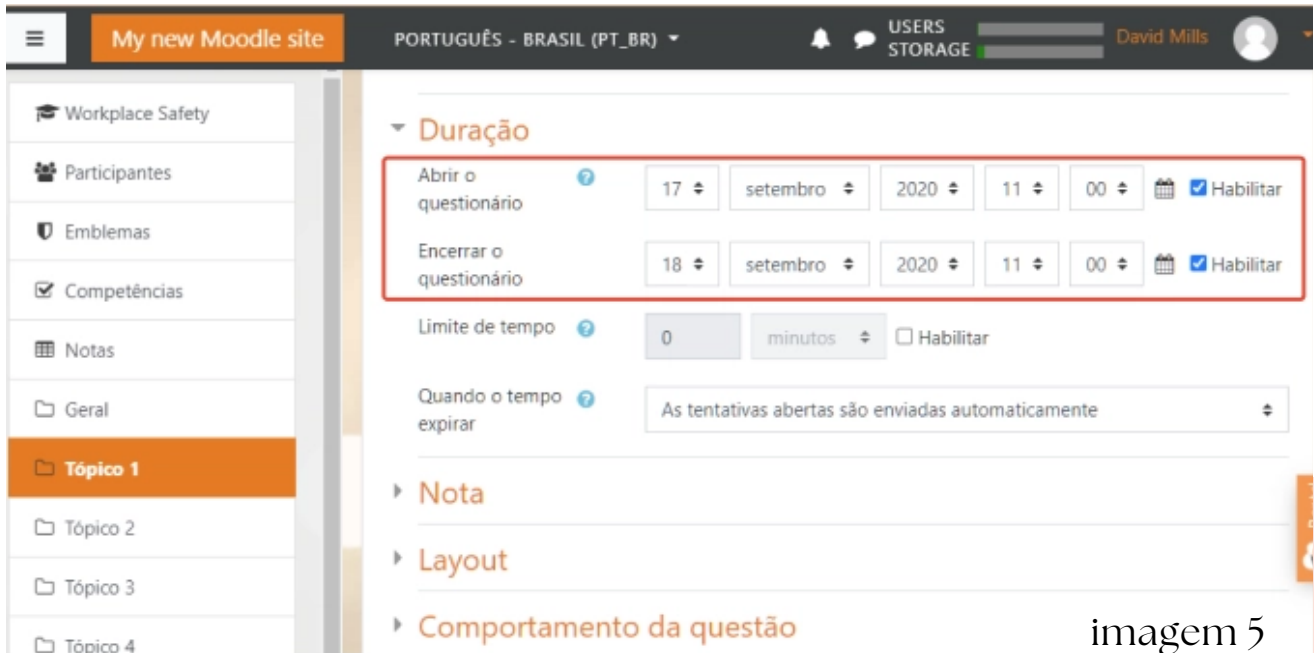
My new Moodle site

PORTUGUÊS - BRASIL (PT_BR)

USERS
STORAGE

David Mills

Workplace Safety

Participantes

Emblemas

Competências

Notas

Geral

Tópico 1

Tópico 2

Tópico 3

Tópico 4

Duração

Abrir o questionário | 17 | setembro | 2020 | 11 | 00 | Habilitar

Encerrar o questionário | 18 | setembro | 2020 | 11 | 00 | Habilitar

Limite de tempo | 0 | minutos | Habilitar

Quando o tempo expirar | As tentativas abertas são enviadas automaticamente

Nota

Layout

Comportamento da questão

imagem 5